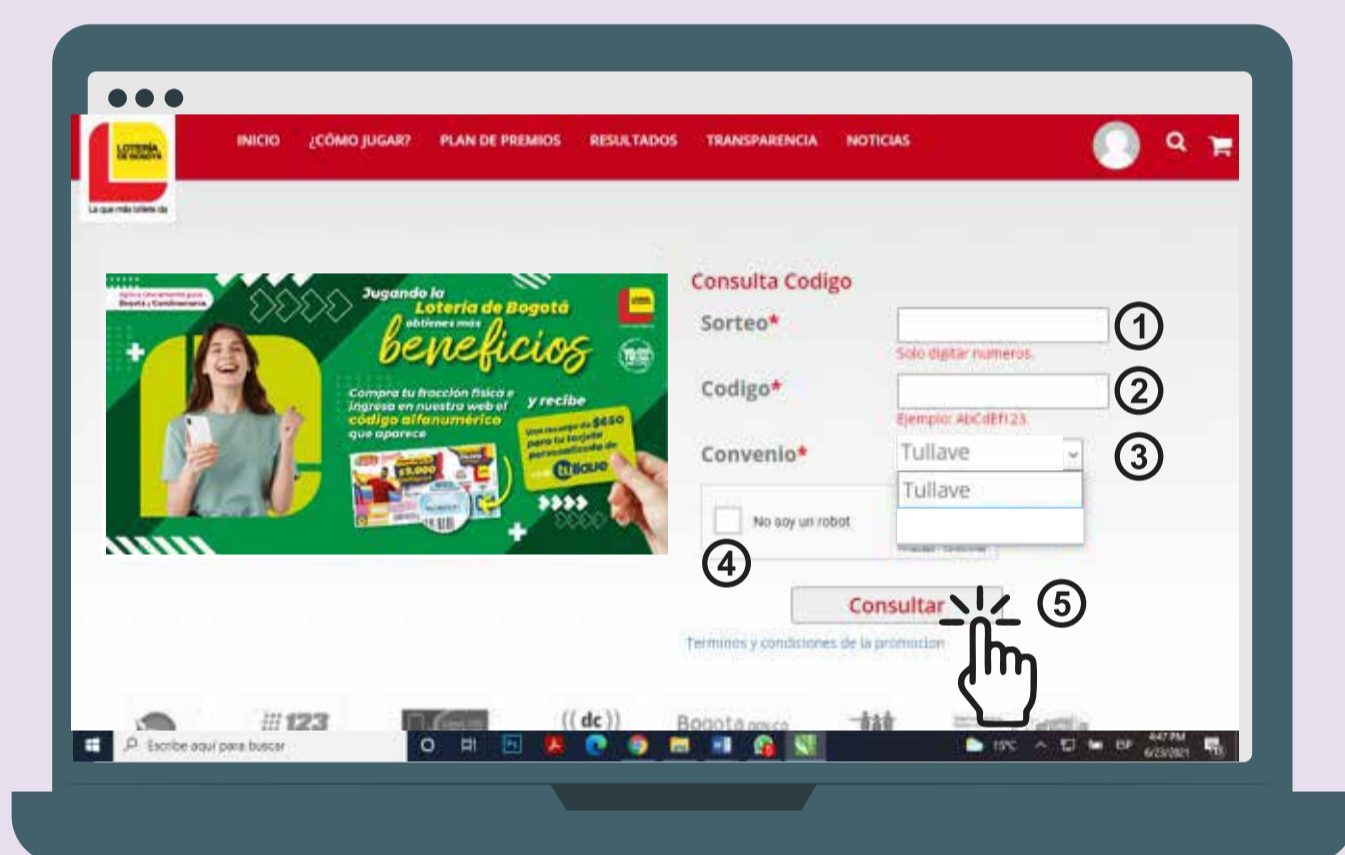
LOTERÍA DE BOGOTÁ

La que más billete da

INICIO ¿CÓMO JUGAR? PLAN DE PREMIOS RESULTADOS TRANSPARENCIA NOTICIAS

Jugando la Lotería de Bogotá obtienes más beneficios

Compra tu fracción física e ingresa en nuestra web el código alfanumérico que aparece

y recibe

Una recarga de $650 para tu tarjeta personalizada de tullave

Consulta Codigo

Sorteo*

1

Solo digitar numeros.

Codigo*

2

Ejemplo: AbCdEf123

Convenio*

Tullave

3

Tullave

No soy un robot

4

Consultar

5

Terminos y condiciones de la promocion

123

((dc))

Bogota

Escribe aquí para buscar

15°C

4:47 PM
6/23/2021